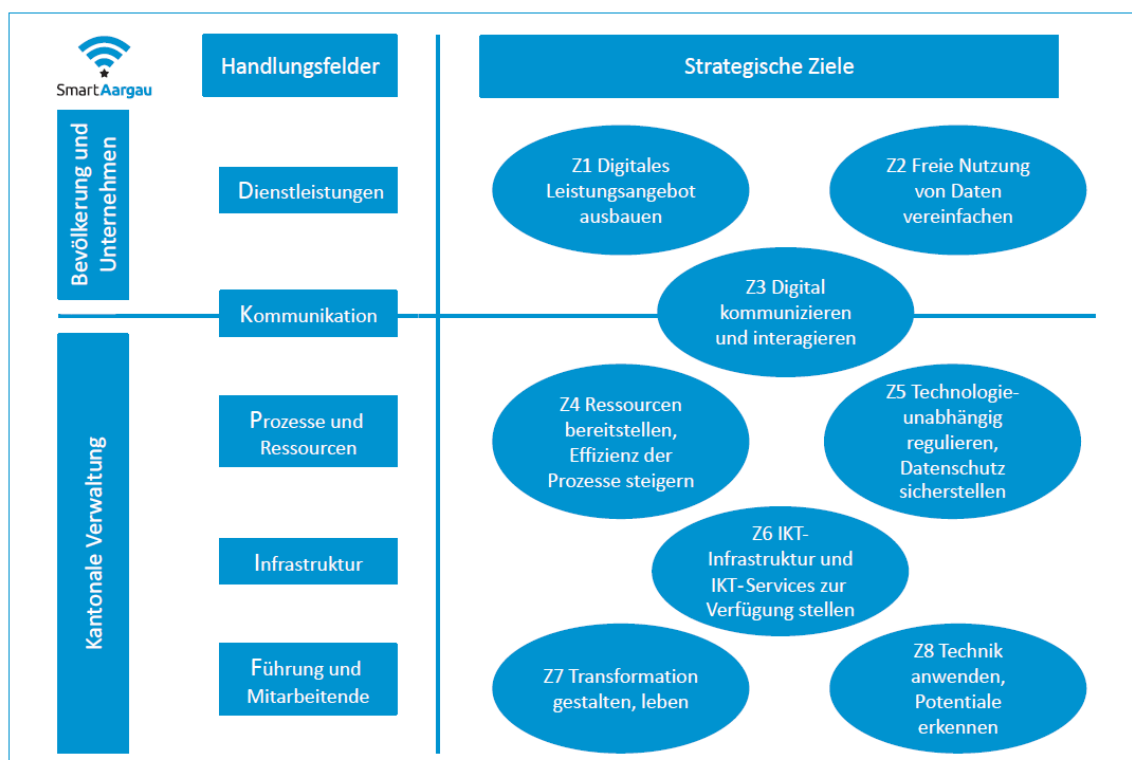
SmartAargau

Handlungsfelder

Strategische Ziele

Bevölkerung und Unternehmen

Dienstleistungen

Z1 Digitales Leistungsangebot ausbauen

Z2 Freie Nutzung von Daten vereinfachen

Kommunikation

Z3 Digital kommunizieren und interagieren

Kantonale Verwaltung

Prozesse und Ressourcen

Z4 Ressourcen bereitstellen, Effizienz der Prozesse steigern

Z5 Technologieunabhängig regulieren, Datenschutz sicherstellen

Infrastruktur

Z6 IKT-Infrastruktur und IKT-Services zur Verfügung stellen

Führung und Mitarbeitende

Z7 Transformation gestalten, leben

Z8 Technik anwenden, Potentiale erkennen